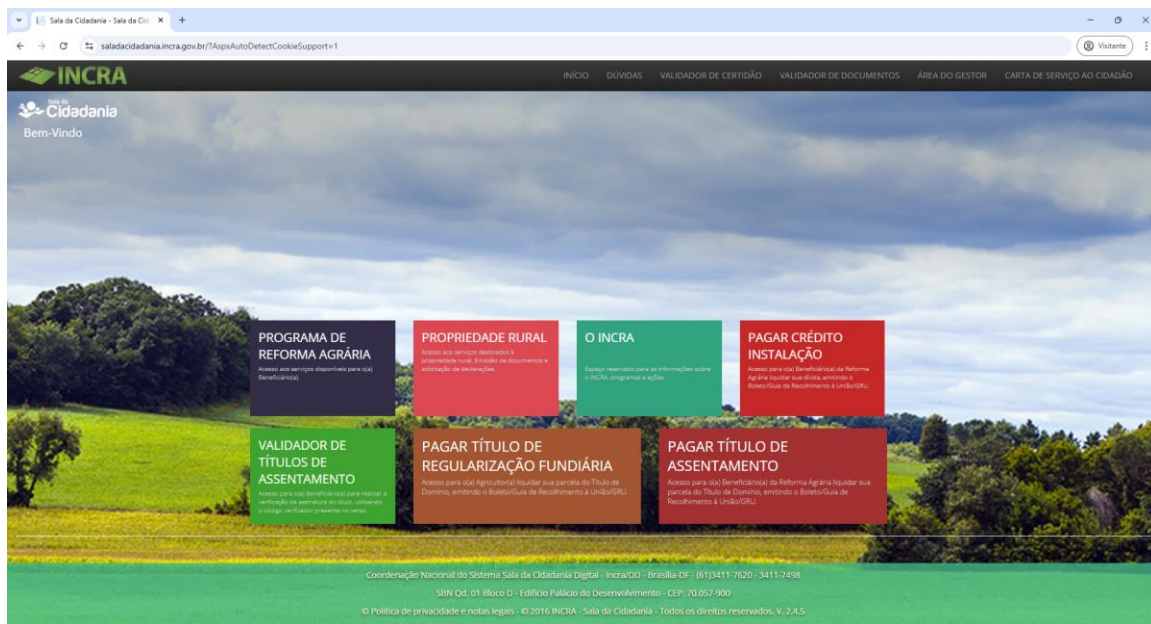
Sala da Cidadania - Sala da Cid ×  +

saladacidadania.incra.gov.br/?AspxAutoDetectCookieSupport=1

Visitante

INCRA

INÍCIO  DÚVIDAS  VALIDADOR DE CERTIDÃO  VALIDADOR DE DOCUMENTOS  ÁREA DO GESTOR  CARTA DE SERVIÇO AO CIDADÃO

Sala da Cidadania

Bem-Vindo

PROGRAMA DE REFORMA AGRÁRIA

Acesso aos serviços disponíveis para o(a) Beneficiário(a).

PROPRIEDADE RURAL

Acesso aos serviços destinados à propriedade rural. Emissão de documentos e solicitação de declarações.

O INCRA

Espaço reservado para as informações sobre o INCRA, programas e ações.

PAGAR CRÉDITO INSTALAÇÃO

Acesso para o(a) Beneficiário(a) da Reforma Agrária liquidar sua dívida, emitindo o Boleto/Guia de Recolhimento à União/GRU.

VALIDADOR DE TÍTULOS DE ASSENTAMENTO

Acesso para o(a) Beneficiário(a) para realizar a verificação da assinatura do título, utilizando o código verificador presente no verso.

PAGAR TÍTULO DE REGULARIZAÇÃO FUNDIÁRIA

Acesso para o(a) Agricultor(a) liquidar sua parcela do Título de Domínio, emitindo o Boleto/Guia de Recolhimento à União/GRU.

PAGAR TÍTULO DE ASSENTAMENTO

Acesso para o(a) Beneficiário(a) da Reforma Agrária liquidar sua parcela do Título de Domínio, emitindo o Boleto/Guia de Recolhimento à União/GRU.

Coordenação Nacional do Sistema Sala da Cidadania Digital - Incra/DD - Brasília DF - (61)3411-7620 - 3411-7498

SBN Qd. 01 Bloco D - Edifício Palácio do Desenvolvimento - CEP: 70.057-900

© Política de privacidade e notas legais - © 2016 INCRA - Sala da Cidadania - Todos os direitos reservados. V. 2.4.5